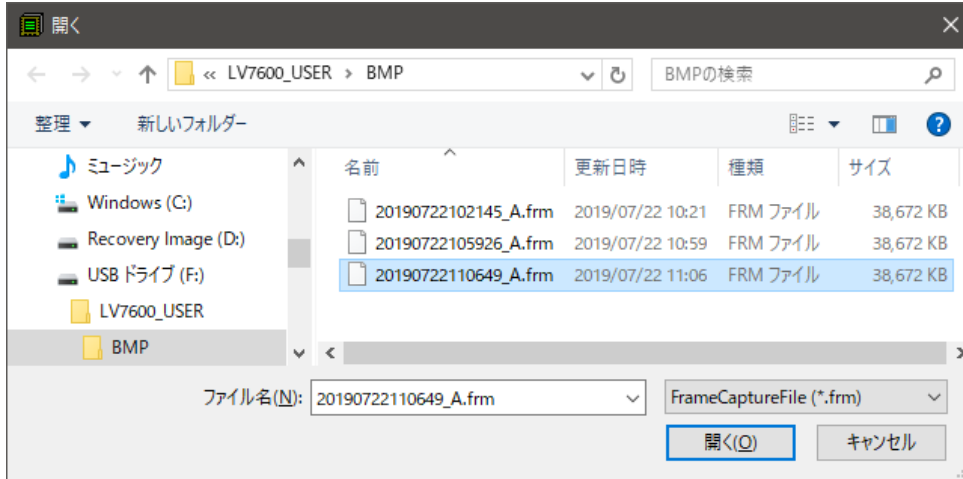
開く

« LV7600_USER › BMP

BMPの検索

整理 ▾　新しいフォルダー

ミュージック
Windows (C:)
Recovery Image (D:)
USB ドライブ (F:)
LV7600_USER
BMP

| 名前 | 更新日時 | 種類 | サイズ |
|---|---|---|---|
| 20190722102145_A.frm | 2019/07/22 10:21 | FRM ファイル | 38,672 KB |
| 20190722105926_A.frm | 2019/07/22 10:59 | FRM ファイル | 38,672 KB |
| 20190722110649_A.frm | 2019/07/22 11:06 | FRM ファイル | 38,672 KB |

ファイル名(N): 20190722110649_A.frm
FrameCaptureFile (*.frm)
開く(O)　キャンセル